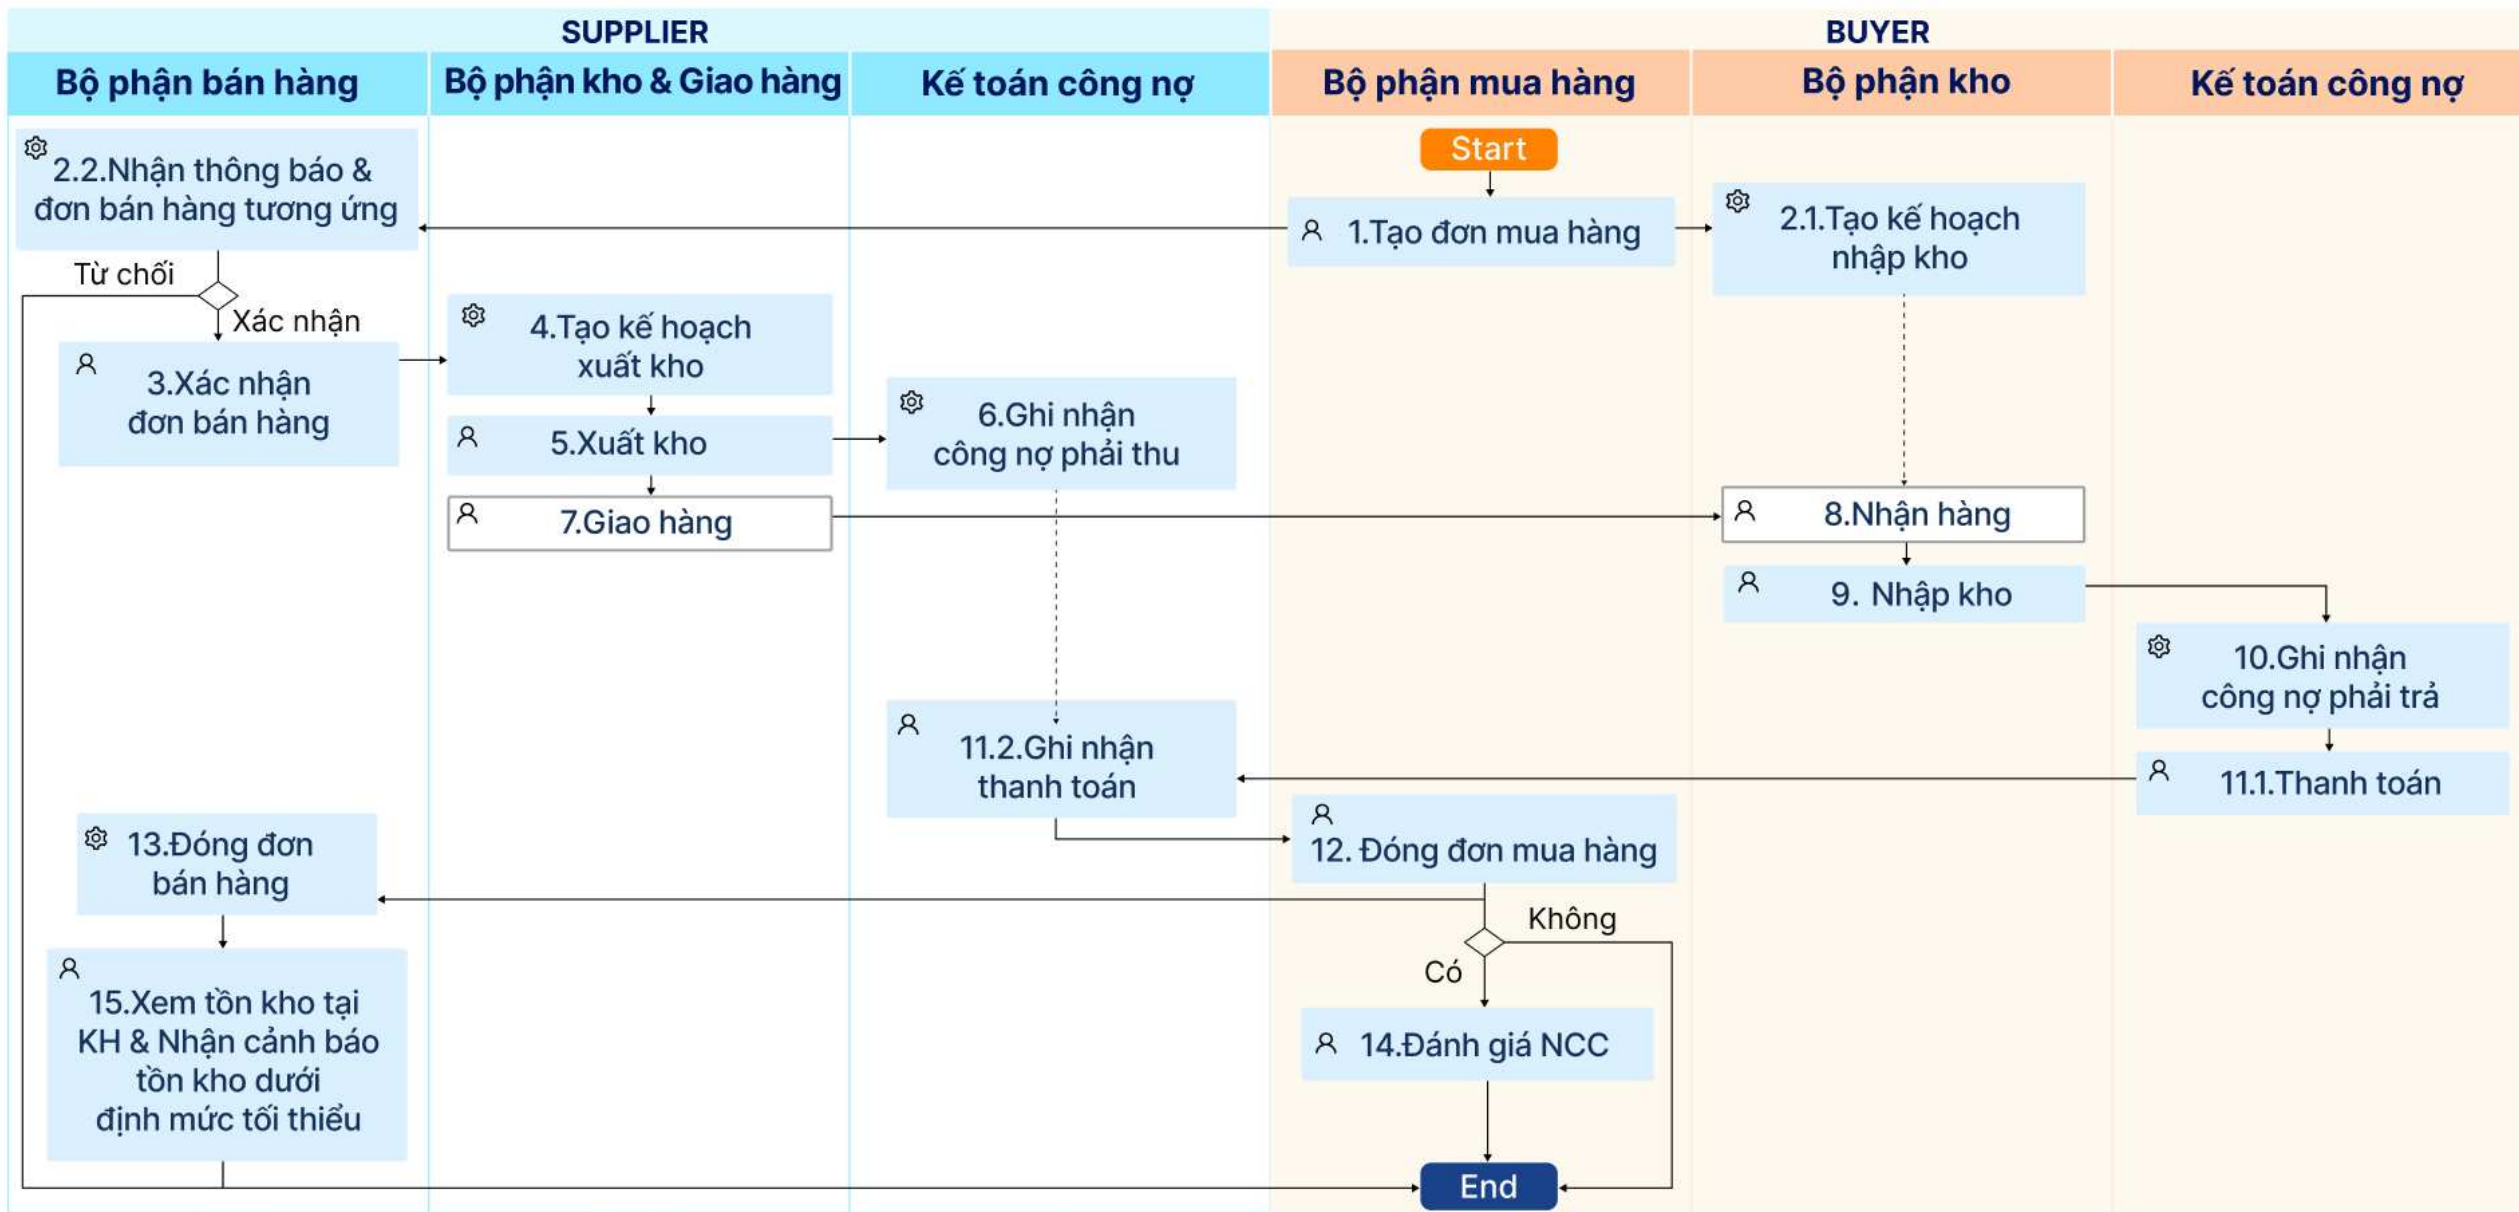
SUPPLIER

BUYER

Bộ phận bán hàng

Bộ phận kho & Giao hàng

Kế toán công nợ

Bộ phận mua hàng

Bộ phận kho

Kế toán công nợ

Start

2.2.Nhận thông báo & đơn bán hàng tương ứng

1.Tạo đơn mua hàng

2.1.Tạo kế hoạch nhập kho

Từ chối

Xác nhận

4.Tạo kế hoạch xuất kho

3.Xác nhận đơn bán hàng

6.Ghi nhận công nợ phải thu

5.Xuất kho

7.Giao hàng

8.Nhận hàng

9. Nhập kho

10.Ghi nhận công nợ phải trả

11.2.Ghi nhận thanh toán

11.1.Thanh toán

12. Đóng đơn mua hàng

13.Đóng đơn bán hàng

Không

Có

15.Xem tồn kho tại KH & Nhận cảnh báo tồn kho dưới định mức tối thiểu

14.Đánh giá NCC

End